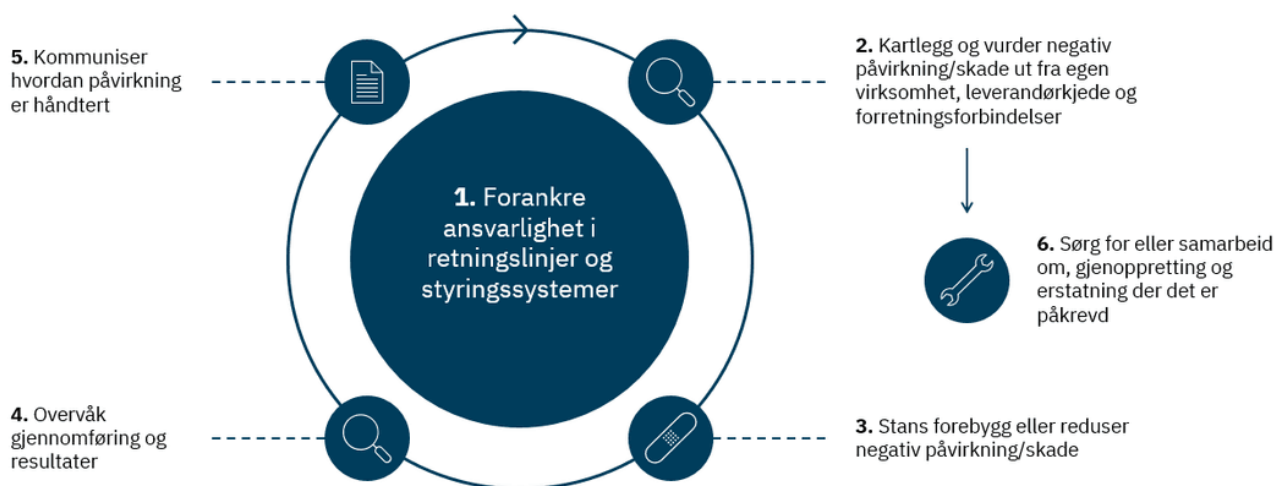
5. Kommuniser hvordan påvirkning er håndtert

2. Kartlegg og vurder negativ påvirkning/skade ut fra egen virksomhet, leverandørkjede og forretningsforbindelser

1. Forankre ansvarlighet i retningslinjer og styringssystemer

6. Sørg for eller samarbeid om, gjenoppretting og erstatning der det er påkrevd

4. Overvåk gjennomføring og resultater

3. Stans forebygg eller reduser negativ påvirkning/skade